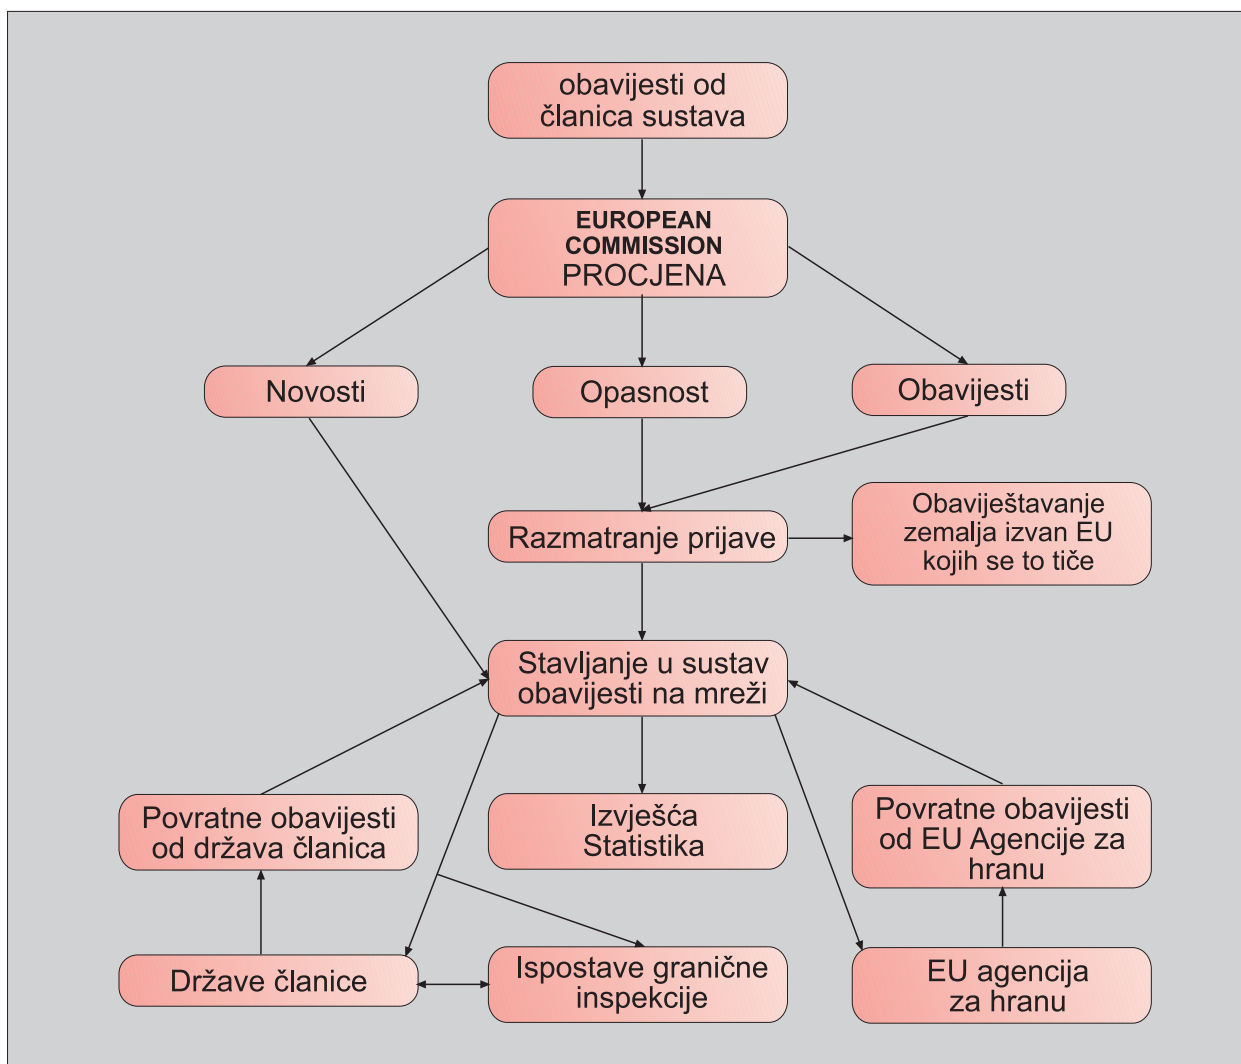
obavijesti od članica sustava

EUROPEAN COMMISSION
PROCJENA

Novosti

Opasnost

Obavijesti

Razmatranje prijave

Obaviještavanje zemalja izvan EU kojih se to tiče

Stavljanje u sustav obavijesti na mreži

Povratne obavijesti od država članica

Izvješća Statistika

Povratne obavijesti od EU Agencije za hranu

Države članice

Ispostave granične inspekcije

EU agencija za hranu